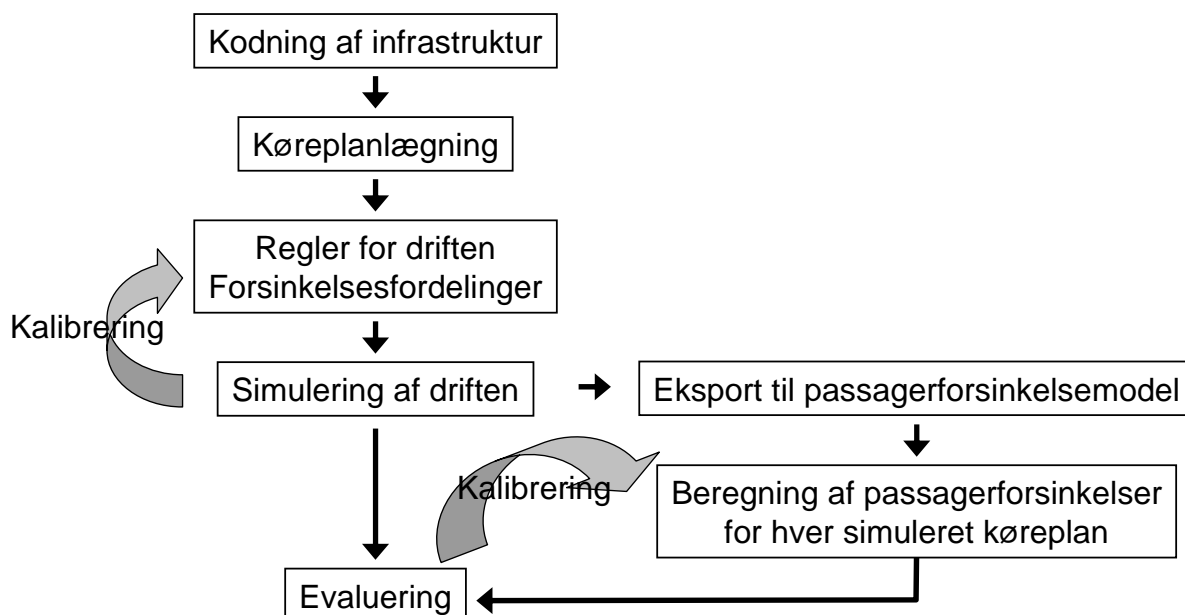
Kodning af infrastruktur

Køreplanlægning

Regler for driften
Forsinkelsesfordelinger

Kalibrering

Simulering af driften

Eksport til passagerforsinkelsemodel

Kalibrering

Beregning af passagerforsinkelser for hver simuleret køreplan

Evaluering